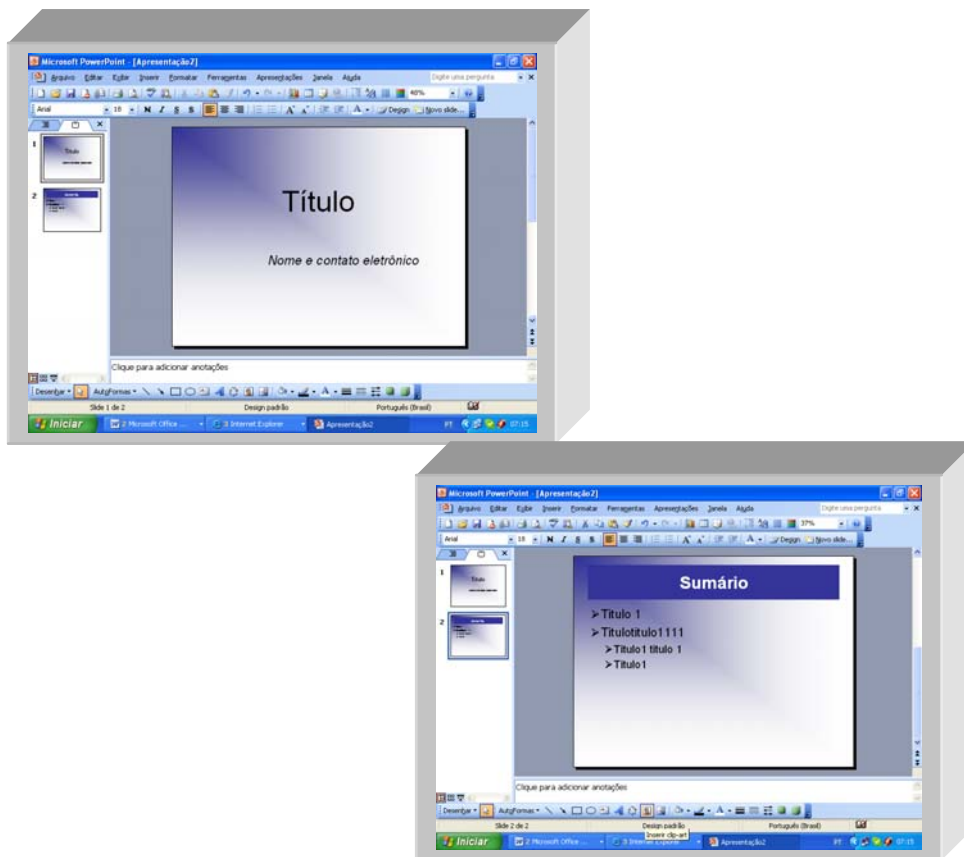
Microsoft PowerPoint - [Apresentação2]

Arquivo Editar Exibir Inserir Formatar Ferramentas Apresentações Janela Ajuda

Digite uma pergunta

40%

Arial 18 N I S S

Design Novo slide...

1

Título

2

Título

Nome e contato eletrônico

Clique para adicionar anotações

Desenhar AutoFormas

Slide 1 de 2 Design padrão Português (Brasil)

Iniciar 2 Microsoft Office ... 3 Internet Explorer Apresentação2 PT 07:15

Microsoft PowerPoint - [Apresentação2]

Arquivo Editar Exibir Inserir Formatar Ferramentas Apresentações Janela Ajuda

Digite uma pergunta

37%

Arial 18 N I S S

Design Novo slide...

1

Título

2

Sumário

➤Titulo 1

➤Titulotitulo1111

➤Titulo1 titulo 1

➤Titulo1

Clique para adicionar anotações

Desenhar AutoFormas

Inserir clip-art

Slide 2 de 2 Design padrão Português (Brasil)

Iniciar 2 Microsoft Office ... 3 Internet Explorer Apresentação2 PT 07:15